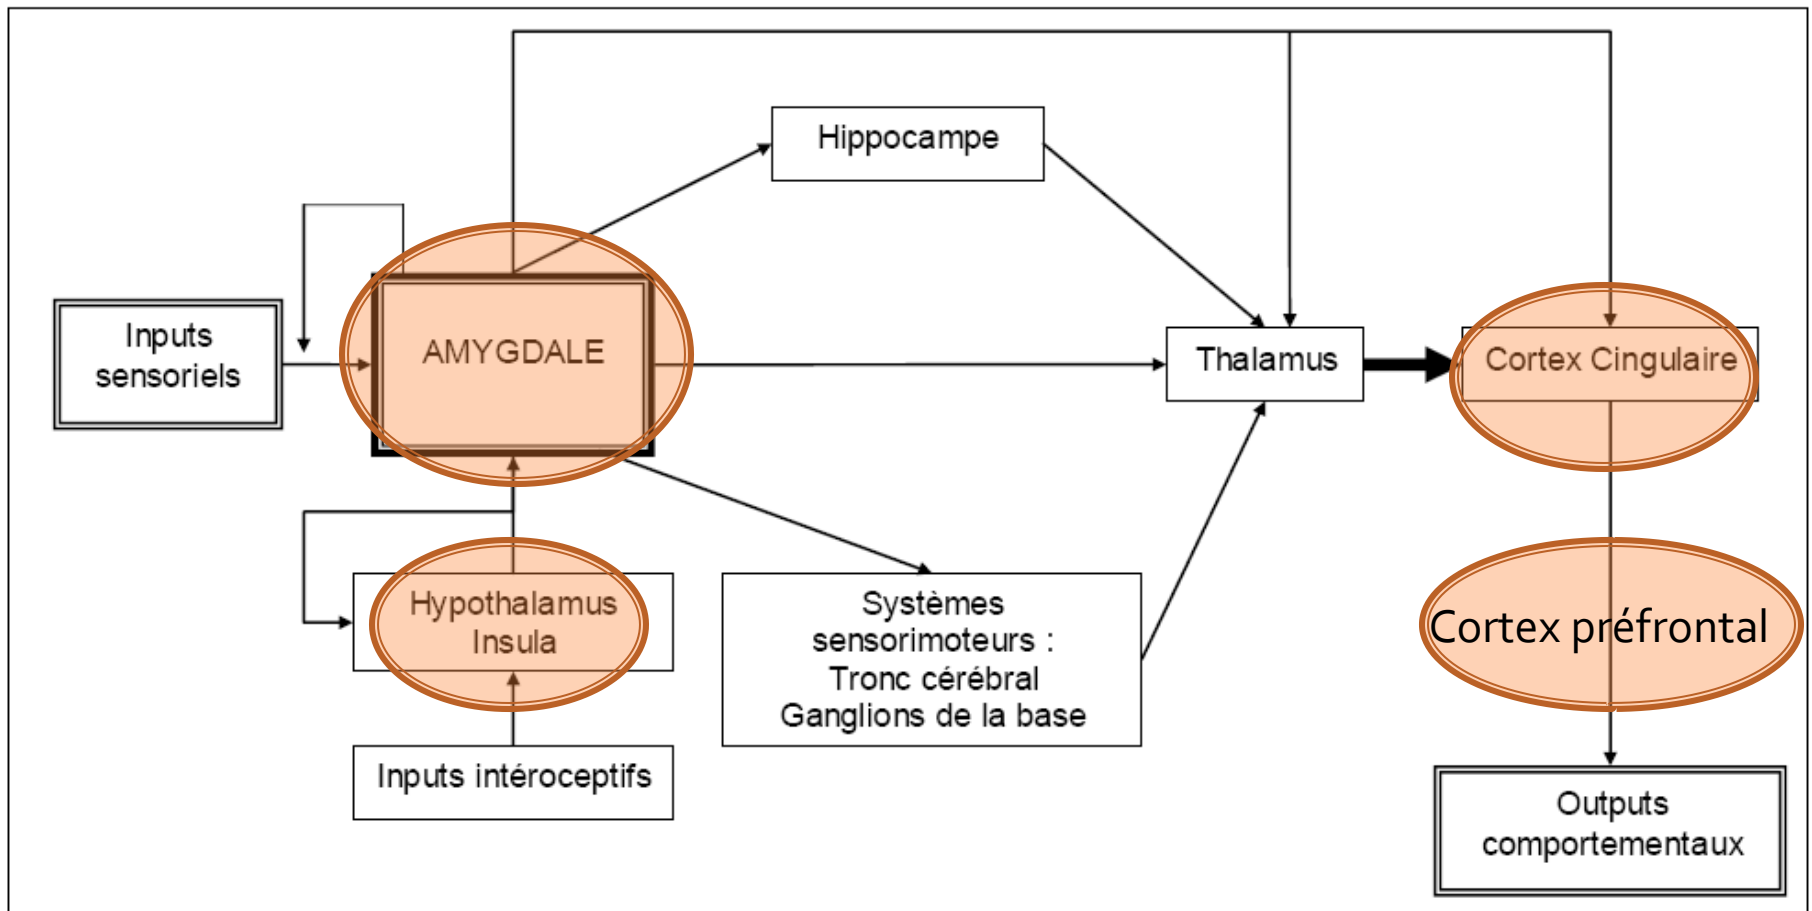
Hippocampe

Inputs sensoriels

AMYGDALE

Thalamus

Cortex Cingulaire

Hypothalamus
Insula

Systèmes sensorimoteurs :
Tronc cérébral
Ganglions de la base

Cortex préfrontal

Inputs intéroceptifs

Outputs comportementaux